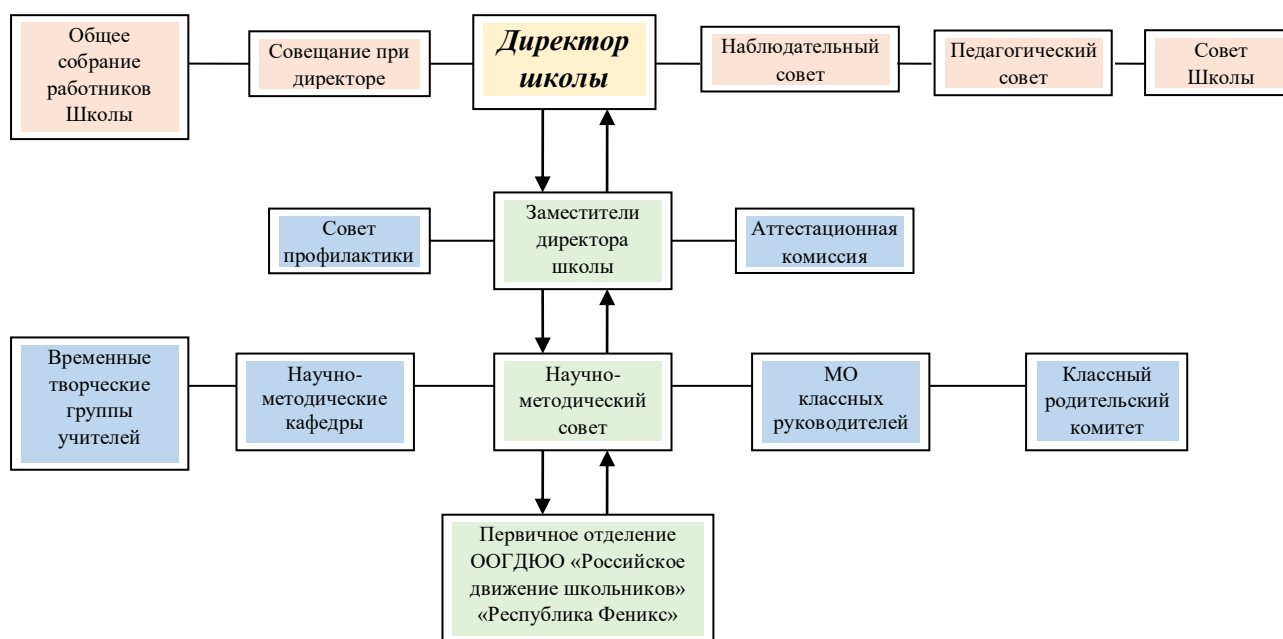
Общее собрание работников Школы

Совещание при директоре

Директор школы

Наблюдательный совет

Педагогический совет

Совет Школы

Совет профилактики

Заместители директора школы

Аттестационная комиссия

Временные творческие группы учителей

Научно-методические кафедры

Научно-методический совет

МО классных руководителей

Классный родительский комитет

Первичное отделение ООГДЮО «Российское движение школьников» «Республика Феникс»